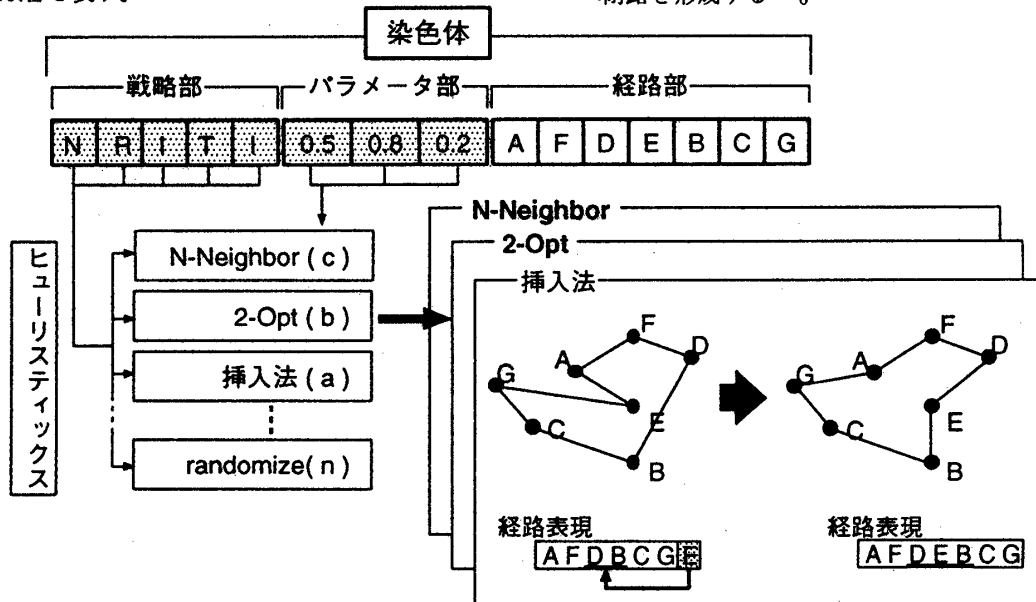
染色体

戦略部

パラメータ部

経路部

N R I T I

0.5 0.8 0.2

A F D E B C G

ヒューリスティックス

N-Neighbor ( c )

2-Opt ( b )

挿入法 ( a )

randomize( n )

N-Neighbor

2-Opt

挿入法

F A D G E C B

F A D G E C B

経路表現

AFDBCG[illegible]

経路表現

AFDEBCG